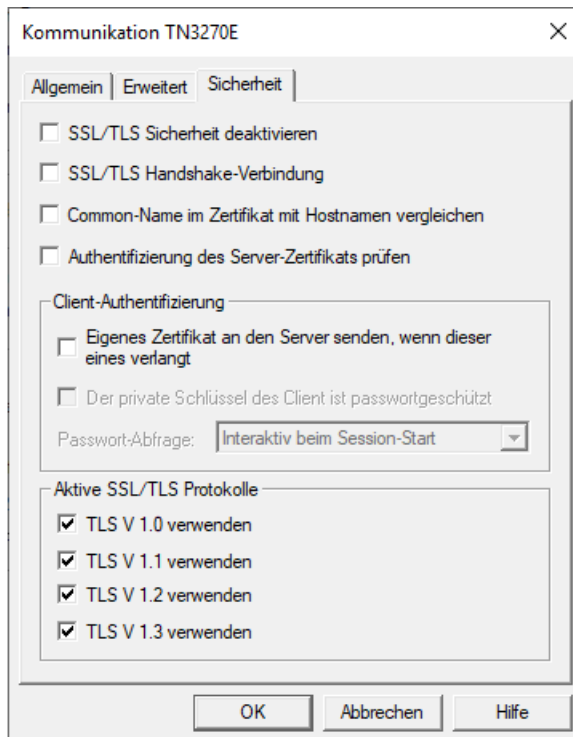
Kommunikation TN3270E

×

Allgemein | Erweitert | Sicherheit

SSL/TLS Sicherheit deaktivieren

SSL/TLS Handshake-Verbindung

Common-Name im Zertifikat mit Hostnamen vergleichen

Authentifizierung des Server-Zertifikats prüfen

Client-Authentifizierung

Eigenes Zertifikat an den Server senden, wenn dieser eines verlangt

Der private Schlüssel des Client ist passwortgeschützt

Passwort-Abfrage: Interaktiv beim Session-Start

Aktive SSL/TLS Protokolle

TLS V 1.0 verwenden

TLS V 1.1 verwenden

TLS V 1.2 verwenden

TLS V 1.3 verwenden

OK | Abbrechen | Hilfe